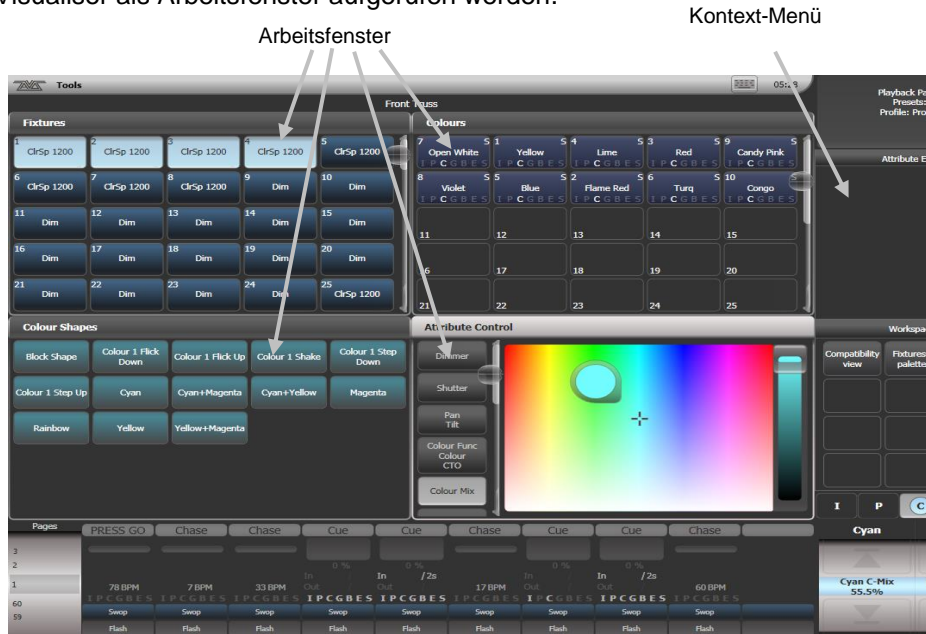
Visualiser als Arbeitsfenster aufgerufen werden.

Arbeitsfenster

Kontext-Menü

Tools

05:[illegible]

Front Truss

Playback Pa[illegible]
Presets:
Profile: Pro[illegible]

Fixtures

| 1 ClrSp 1200 | 2 ClrSp 1200 | 3 ClrSp 1200 | 4 ClrSp 1200 | 5 ClrSp 1200 |
|---|---|---|---|---|
| 6 ClrSp 1200 | 7 ClrSp 1200 | 8 ClrSp 1200 | 9 Dim | 10 Dim |
| 11 Dim | 12 Dim | 13 Dim | 14 Dim | 15 Dim |
| 16 Dim | 17 Dim | 18 Dim | 19 Dim | 20 Dim |
| 21 Dim | 22 Dim | 23 Dim | 24 Dim | 25 ClrSp 1200 |

Colours

| 7 S Open White IPCGBES | 1 S Yellow IPCGBES | 4 S Lime IPCGBES | 3 S Red IPCGBES | 9 S Candy Pink IPCGBES |
|---|---|---|---|---|
| 8 S Violet IPCGBES | 5 S Blue IPCGBES | 2 S Flame Red IPCGBES | 6 S Turq IPCGBES | 10 S Congo IPCGBES |
| 11 | 12 | 13 | 14 | 15 |
| 16 | 17 | 18 | 19 | 20 |
| 21 | 22 | 23 | 24 | 25 |

Attribute E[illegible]

Colour Shapes

| Block Shape | Colour 1 Flick Down | Colour 1 Flick Up | Colour 1 Shake | Colour 1 Step Down |
|---|---|---|---|---|
| Colour 1 Step Up | Cyan | Cyan+Magenta | Cyan+Yellow | Magenta |
| Rainbow | Yellow | Yellow+Magenta | | |

Attribute Control

Dimmer
Shutter
Pan Tilt
Colour Func Colour CTO
Colour Mix

Workspa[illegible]

Compatibility view
Fixtures palette

I P C

Cyan

Cyan C-Mix
55.5%

Pages
3
2
1
60
59

PRESS GO | Chase | Chase | Cue | Cue | Chase | Cue | Cue | Chase

0 % | 0 % | In /2s | Out | 0 % | In /2s | Out

78 BPM | 7 BPM | 33 BPM | 17 BPM | 60 BPM

IPCGBES IPCGBES IPCGBES IPCGBES IPCGBES IPCGBES IPCGBES IPCGBES IPCGBES

Swop Swop Swop Swop Swop Swop Swop Swop Swop

Flash Flash Flash Flash Flash Flash Flash Flash Flash